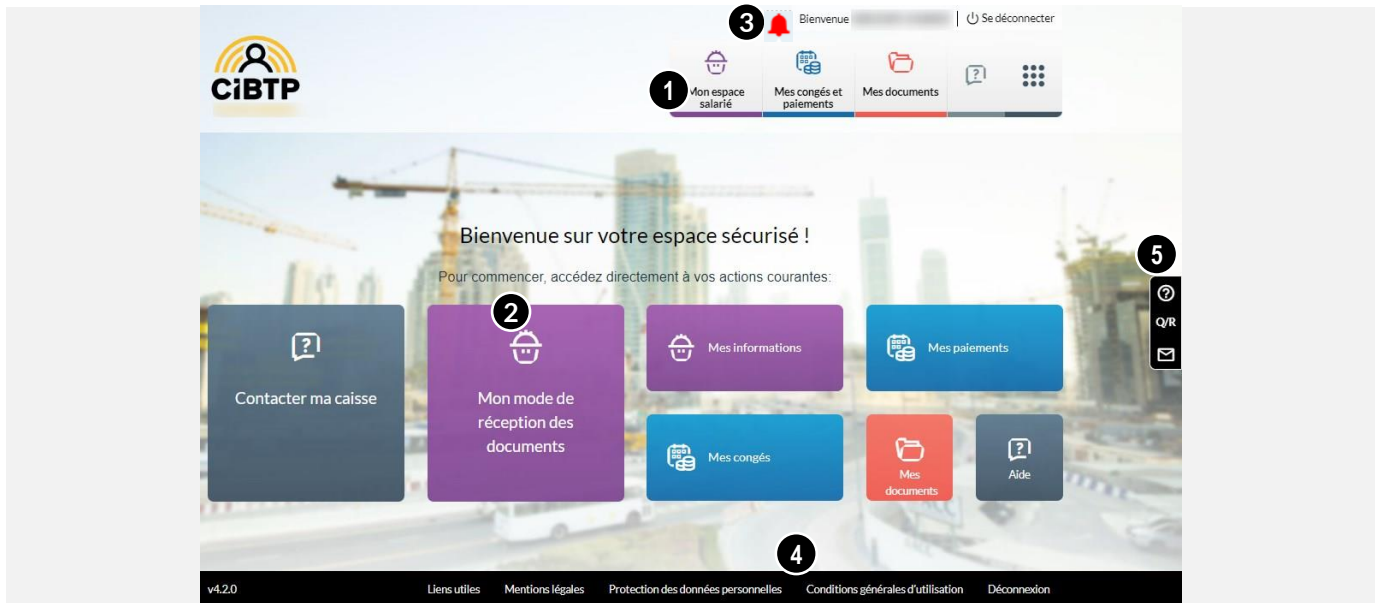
3 Bienvenue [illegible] | Se déconnecter

CiBTP

1 Mon espace salarié
Mes congés et paiements
Mes documents

Bienvenue sur votre espace sécurisé !

Pour commencer, accédez directement à vos actions courantes:

Contacter ma caisse

2 Mon mode de réception des documents

Mes informations

Mes paiements

Mes congés

Mes documents

Aide

5
Q/R

4

v4.2.0 Liens utiles Mentions légales Protection des données personnelles Conditions générales d'utilisation Déconnexion